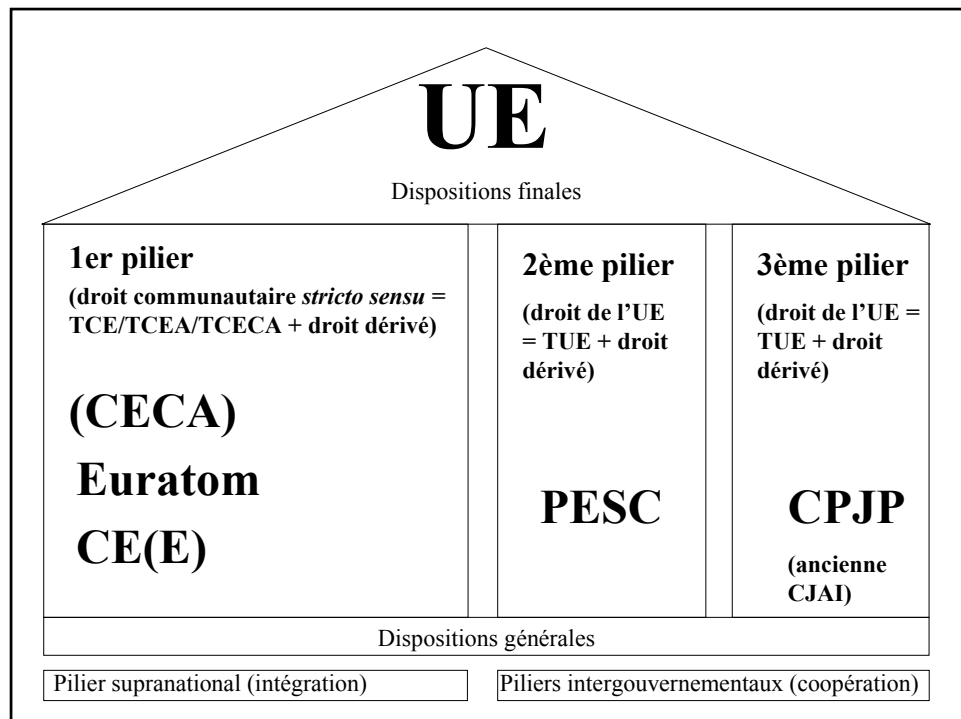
UE

Dispositions finales

1er pilier

(droit communautaire *stricto sensu* = TCE/TCEA/TCECA + droit dérivé)

(CECA)

Euratom

CE(E)

2ème pilier

(droit de l'UE = TUE + droit dérivé)

PESC

3ème pilier

(droit de l'UE = TUE + droit dérivé)

CPJP

(ancienne CJAI)

Dispositions générales

Pilier supranational (intégration)

Piliers intergouvernementaux (coopération)